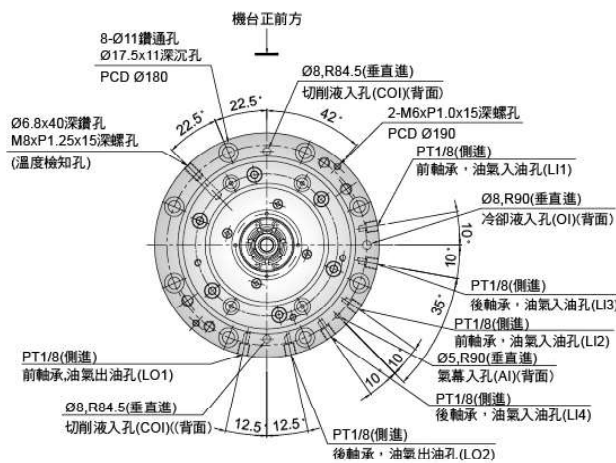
機台正前方

8-Ø11鑽通孔
Ø17.5x11深沉孔
PCD Ø180

Ø8,R84.5(垂直進)
切削液入孔(COI)(背面)

22.5°
22.5°
42°

2-M6xP1.0x15深螺孔
PCD Ø190

Ø6.8x40深鑽孔
M8xP1.25x15深螺孔
(溫度檢知孔)

PT1/8(側進)
前軸承，油氣入油孔(LI1)

Ø8,R90(垂直進)
冷卻液入孔(OI)(背面)

10°
10°

PT1/8(側進)
後軸承，油氣入油孔(LI3)

35°

PT1/8(側進)
前軸承，油氣入油孔(LI2)

10
10

Ø5,R90(垂直進)
氣幕入孔(AI)(背面)

PT1/8(側進)
前軸承,油氣出油孔(LO1)

PT1/8(側進)
後軸承，油氣入油孔(LI4)

Ø8,R84.5(垂直進)
切削液入孔(COI)((背面)

12.5
12.5

PT1/8(側進)
後軸承，油氣出油孔(LO2)